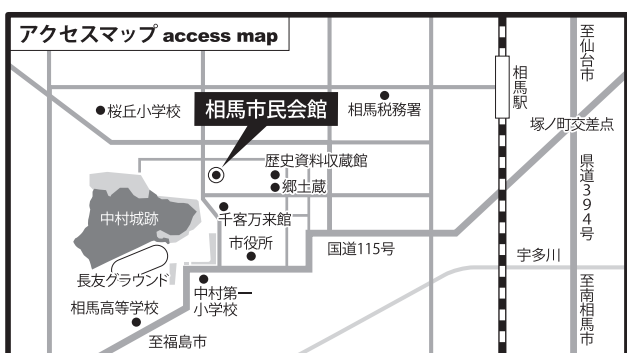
アクセスマップ access map

至仙台市

相馬駅

●桜丘小学校

相馬市民会館

●相馬税務署

塚ノ町交差点

歴史資料収蔵館

●郷土蔵

県道394号

中村城跡

千客万来館

市役所

国道115号

宇多川

長友グラウンド

中村第一小学校

相馬高等学校

至南相馬市

至福島市